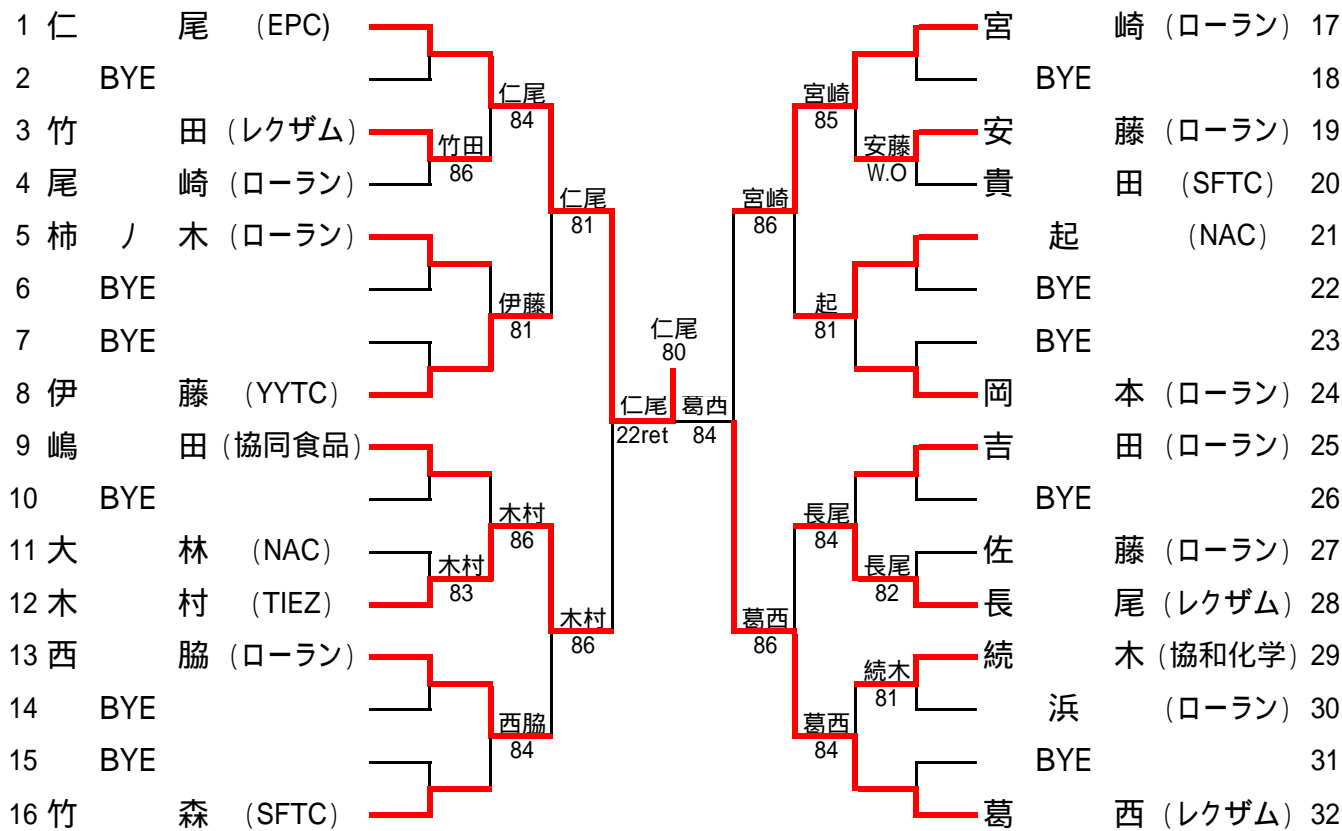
1 仁　尾　(EPC)
2 BYE
3 竹　田（レクザム）
4 尾　崎（ローラン）
5 柿　ノ　木（ローラン）
6 BYE
7 BYE
8 伊　藤　(YYTC)
9 嶋　田（協同食品）
10 BYE
11 大　林　(NAC)
12 木　村　(TIEZ)
13 西　脇（ローラン）
14 BYE
15 BYE
16 竹　森　(SFTC)

仁尾 84
竹田 86
仁尾 81
伊藤 81
木村 86
木村 83
木村 86
西脇 84

仁尾 80
仁尾 22ret
葛西 84

宮崎 85
安藤 W.O
宮崎 86
起 81
長尾 84
長尾 82
葛西 86
続木 81
葛西 84

宮　崎（ローラン）17
BYE 18
安　藤（ローラン）19
貴　田　(SFTC) 20
起　(NAC) 21
BYE 22
BYE 23
岡　本（ローラン）24
吉　田（ローラン）25
BYE 26
佐　藤（ローラン）27
長　尾（レクザム）28
続　木（協和化学）29
浜　（ローラン）30
BYE 31
葛　西（レクザム）32